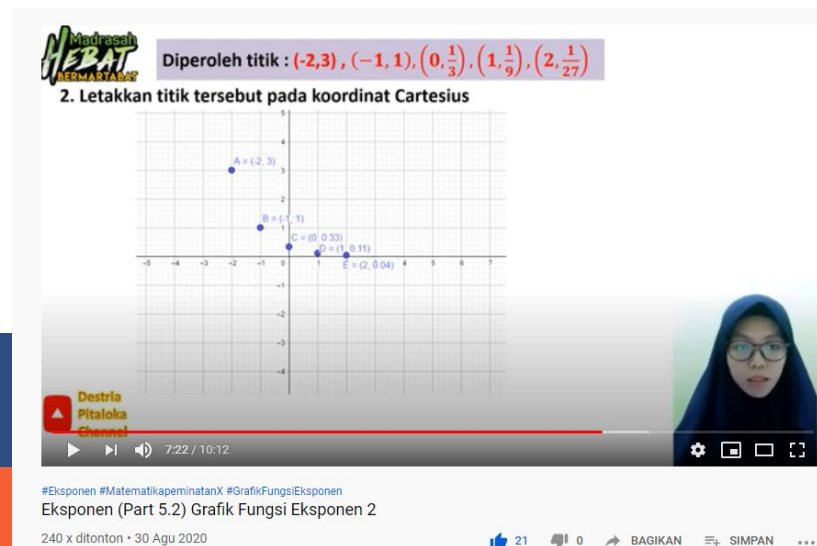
Madrasah HEBAT BERMARTABAT

Diperoleh titik : (-2,3) , $(-1, 1)$, $\left(0, \frac{1}{3}\right)$, $\left(1, \frac{1}{9}\right)$, $\left(2, \frac{1}{27}\right)$

2. Letakkan titik tersebut pada koordinat Cartesius

A = (-2, 3)
B = (-1, 1)
C = (0, 0.33)
D = (1, 0.11)
E = (2, 0.04)

-5 -4 -3 -2 -1 0 1 2 3 4 5 6 7
5 4 3 2 1 -1 -2 -3 -4

Destria Pitaloka Channel

7:22 / 10:12

#Eksponen #MatematikapeminatanX #GrafikFungsiEksponen
Eksponen (Part 5.2) Grafik Fungsi Eksponen 2

240 x ditonton • 30 Agu 2020

21 0 BAGIKAN SIMPAN ...